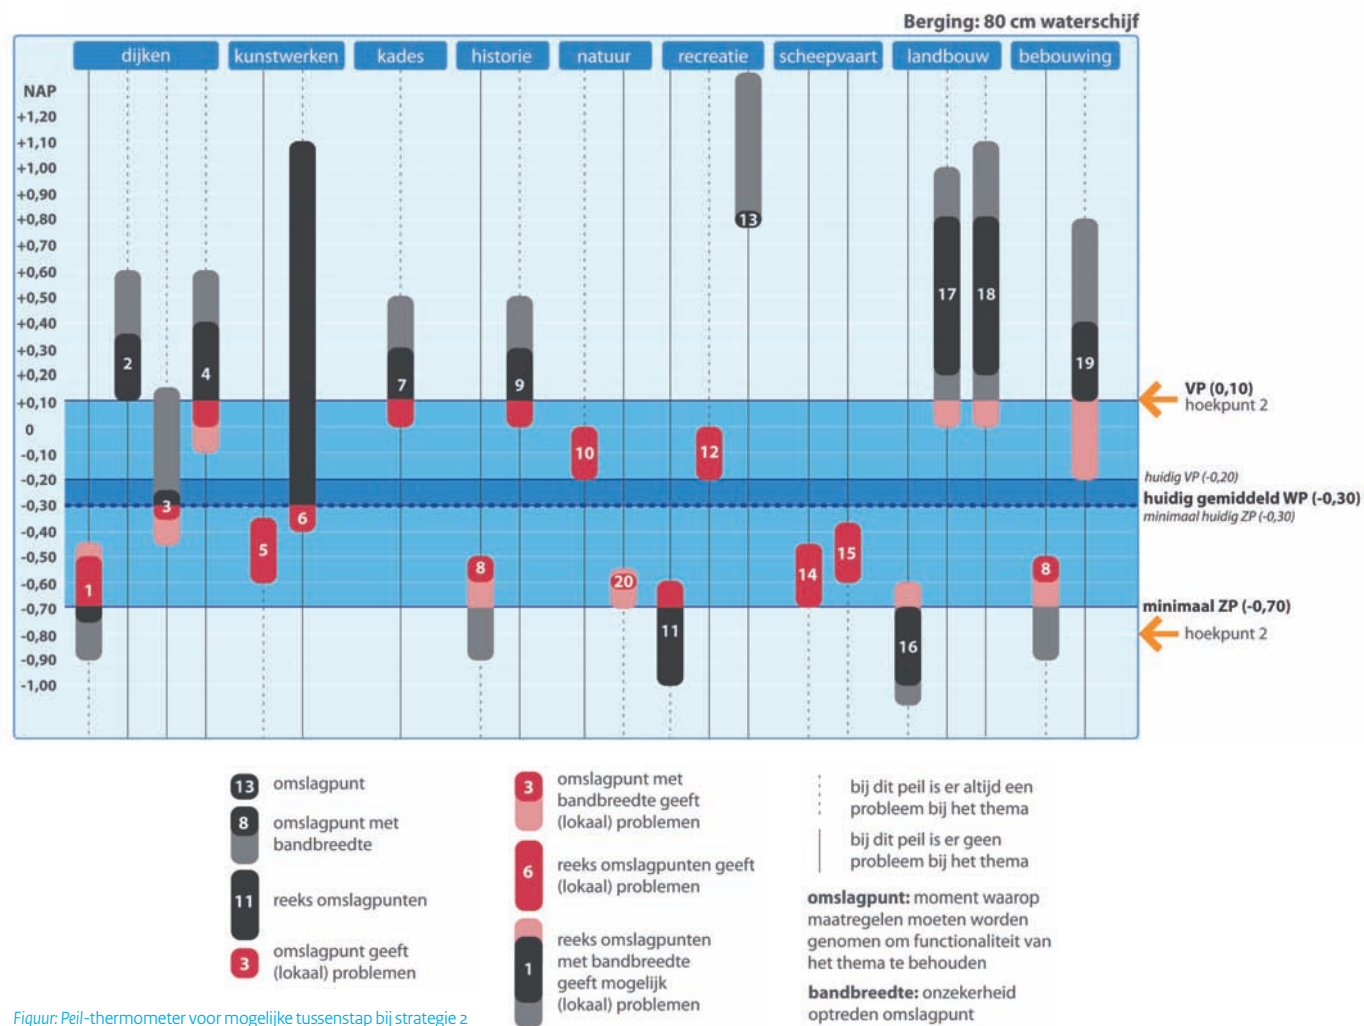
Berging: 80 cm waterschijf

dijken | kunstwerken | kades | historie | natuur | recreatie | scheepvaart | landbouw | bebouwing

NAP
+1,20
+1,10
+1,00
+0,90
+0,80
+0,70
+0,60
+0,50
+0,40
+0,30
+0,20
+0,10
0
-0,10
-0,20
-0,30
-0,40
-0,50
-0,60
-0,70
-0,80
-0,90
-1,00

2 4 3 1 5 6 7 9 8 10 20 11 12 13 14 15 17 18 16 19 8

VP (0,10)
hoekpunt 2
huidig VP (-0,20)
huidig gemiddeld WP (-0,30)
minimaal huidig ZP (-0,30)
minimaal ZP (-0,70)
hoekpunt 2

13 omslagpunt

8 omslagpunt met bandbreedte

11 reeks omslagpunten

3 omslagpunt geeft (lokaal) problemen

3 omslagpunt met bandbreedte geeft (lokaal) problemen

6 reeks omslagpunten geeft (lokaal) problemen

1 reeks omslagpunten met bandbreedte geeft mogelijk (lokaal) problemen

bij dit peil is er altijd een probleem bij het thema

bij dit peil is er geen probleem bij het thema

omslagpunt: moment waarop maatregelen moeten worden genomen om functionaliteit van het thema te behouden

bandbreedte: onzekerheid optreden omslagpunt

Figuur: Peil-thermometer voor mogelijke tussenstap bij strategie 2